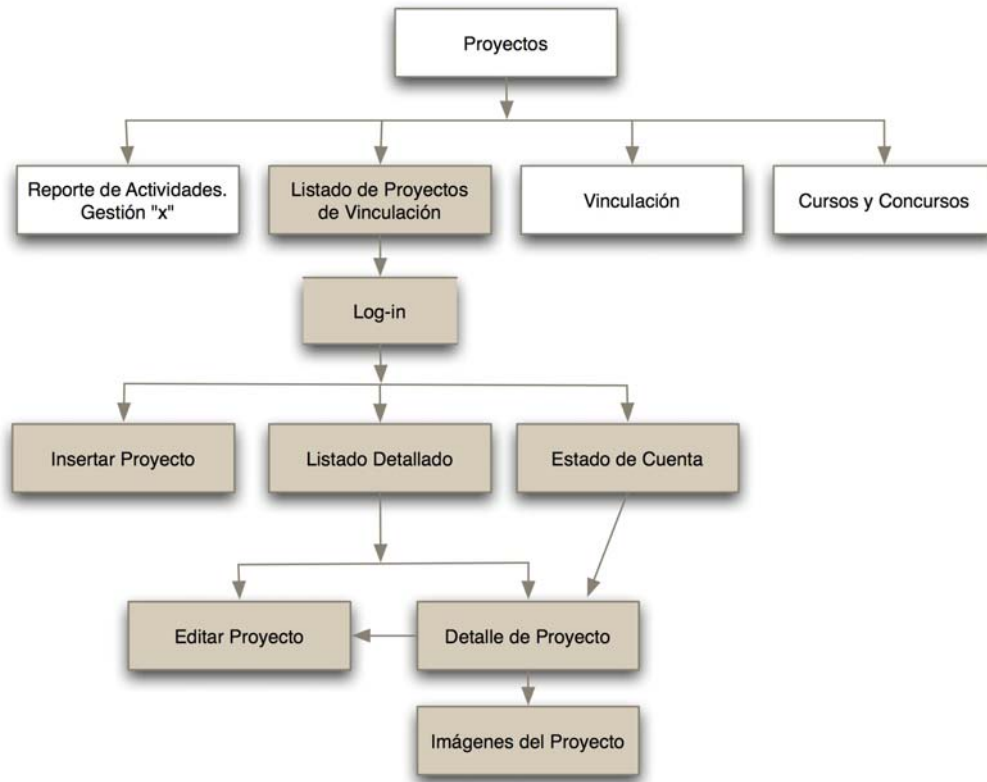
Proyectos

Reporte de Actividades. Gestión "x"

Listado de Proyectos de Vinculación

Vinculación

Cursos y Concursos

Log-in

Insertar Proyecto

Listado Detallado

Estado de Cuenta

Editar Proyecto

Detalle de Proyecto

Imágenes del Proyecto